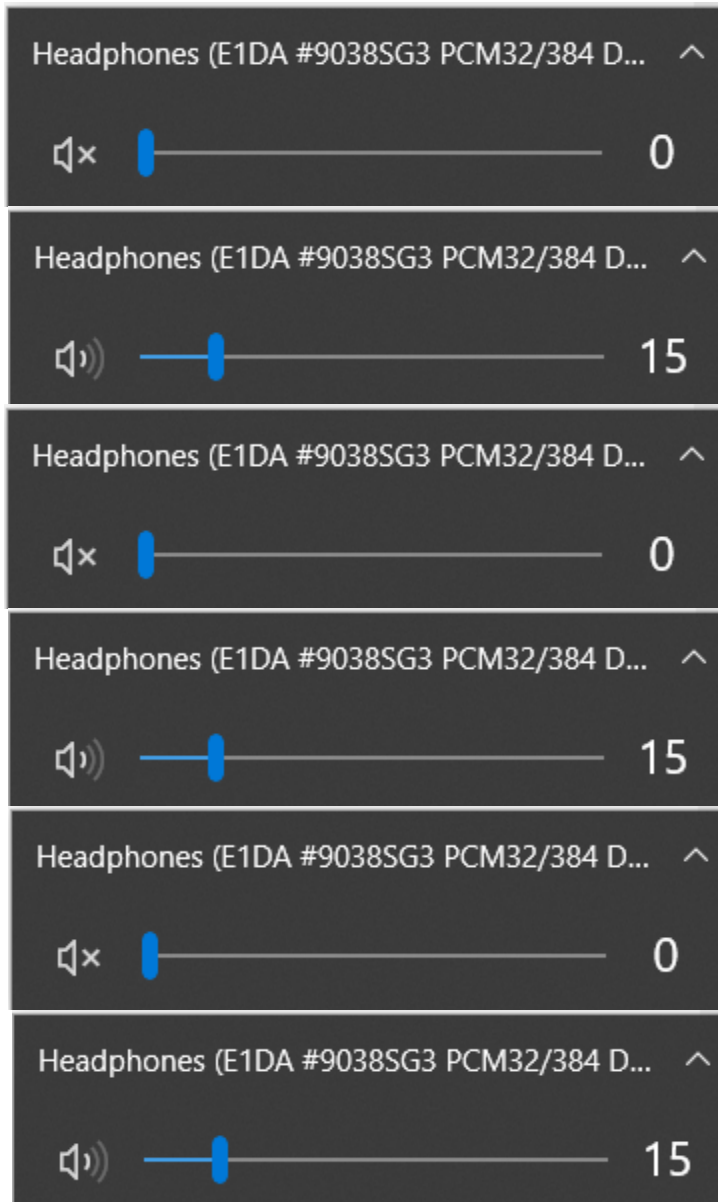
Headphones (E1DA #9038SG3 PCM32/384 D...

0

Headphones (E1DA #9038SG3 PCM32/384 D...

15

Headphones (E1DA #9038SG3 PCM32/384 D...

0

Headphones (E1DA #9038SG3 PCM32/384 D...

15

Headphones (E1DA #9038SG3 PCM32/384 D...

0

Headphones (E1DA #9038SG3 PCM32/384 D...

15